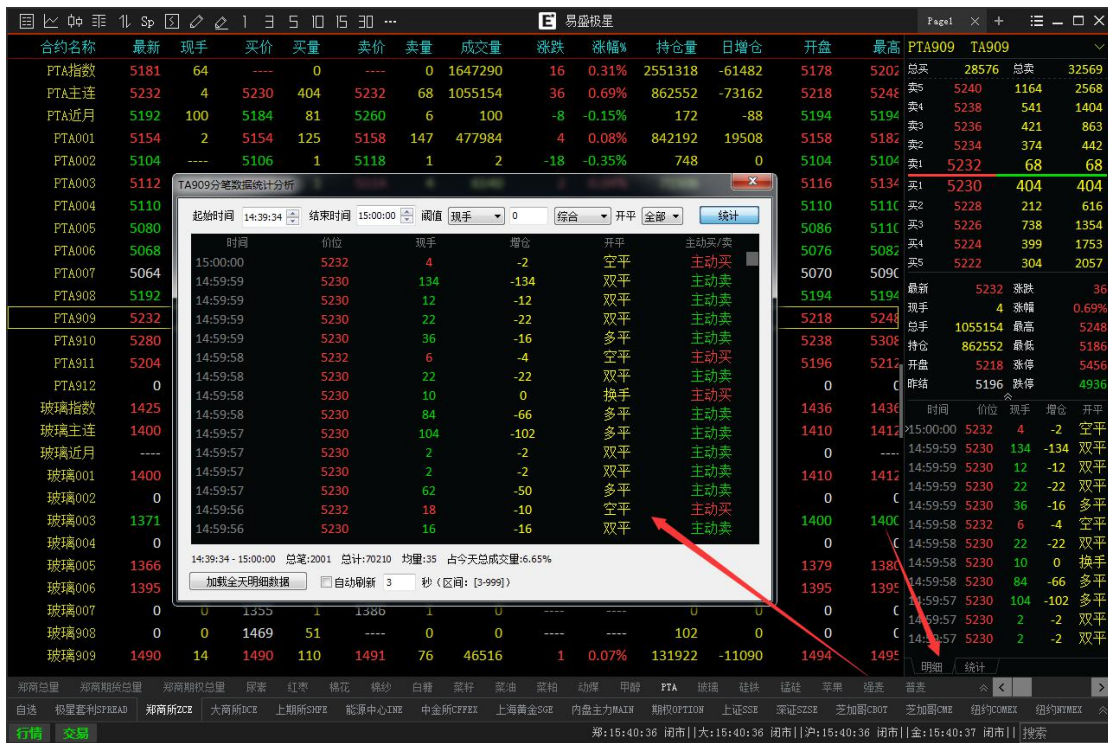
易盛极星

Page1

| 合约名称 | 最新 | 现手 | 买价 | 买量 | 卖价 | 卖量 | 成交量 | 涨跌 | 涨幅% | 持仓量 | 日增仓 | 开盘 | 最高 |
|---|---|---|---|---|---|---|---|---|---|---|---|---|---|
| PTA指数 | 5181 | 64 | ---- | 0 | ---- | 0 | 1647290 | 16 | 0.31% | 2551318 | -61482 | 5178 | 5202 |
| PTA主连 | 5232 | 4 | 5230 | 404 | 5232 | 68 | 1055154 | 36 | 0.69% | 862552 | -73162 | 5218 | 5248 |
| PTA近月 | 5192 | 100 | 5184 | 81 | 5260 | 6 | 100 | -8 | -0.15% | 172 | -88 | 5194 | 5194 |
| PTA001 | 5154 | 2 | 5154 | 125 | 5158 | 147 | 477984 | 4 | 0.08% | 842192 | 19508 | 5158 | 5182 |
| PTA002 | 5104 | ---- | 5106 | 1 | 5118 | 1 | 2 | -18 | -0.35% | 748 | 0 | 5104 | 5104 |
| PTA003 | 5112 | | | | | | | | | | | 5116 | 5134 |
| PTA004 | 5110 | | | | | | | | | | | 5110 | 5110 |
| PTA005 | 5080 | | | | | | | | | | | 5086 | 5110 |
| PTA006 | 5068 | | | | | | | | | | | 5076 | 5082 |
| PTA007 | 5064 | | | | | | | | | | | 5070 | 5090 |
| PTA908 | 5192 | | | | | | | | | | | 5194 | 5194 |
| PTA909 | 5232 | | | | | | | | | | | 5218 | 5248 |
| PTA910 | 5280 | | | | | | | | | | | 5238 | 5308 |
| PTA911 | 5204 | | | | | | | | | | | 5196 | 5212 |
| PTA912 | 0 | | | | | | | | | | | 0 | 0 |
| 玻璃指数 | 1425 | | | | | | | | | | | 1436 | 1436 |
| 玻璃主连 | 1400 | | | | | | | | | | | 1410 | 1412 |
| 玻璃近月 | ---- | | | | | | | | | | | 0 | ---- |
| 玻璃001 | 1400 | | | | | | | | | | | 1410 | 1412 |
| 玻璃002 | 0 | | | | | | | | | | | 0 | 0 |
| 玻璃003 | 1371 | | | | | | | | | | | 1400 | 1400 |
| 玻璃004 | 0 | | | | | | | | | | | 0 | 0 |
| 玻璃005 | 1366 | | | | | | | | | | | 1379 | 1380 |
| 玻璃006 | 1395 | | | | | | | | | | | 1395 | 1395 |
| 玻璃007 | 0 | 0 | 1355 | 1 | 1386 | 1 | 0 | ---- | ---- | 0 | 0 | 0 | 0 |
| 玻璃908 | 0 | 0 | 1469 | 51 | ---- | 0 | 0 | ---- | ---- | 102 | 0 | 0 | 0 |
| 玻璃909 | 1490 | 14 | 1490 | 110 | 1491 | 76 | 46516 | 1 | 0.07% | 131922 | -11090 | 1494 | 1495 |

TA909分笔数据统计分析
起始时间 14:39:34 结束时间 15:00:00 阈值 现手 0 综合 开平 全部 统计

| 时间 | 价位 | 现手 | 增仓 | 开平 | 主动买/卖 |
|---|---|---|---|---|---|
| 15:00:00 | 5232 | 4 | -2 | 空平 | 主动买 |
| 14:59:59 | 5230 | 134 | -134 | 双平 | 主动卖 |
| 14:59:59 | 5230 | 12 | -12 | 双平 | 主动卖 |
| 14:59:59 | 5230 | 22 | -22 | 双平 | 主动卖 |
| 14:59:59 | 5230 | 36 | -16 | 多平 | 主动卖 |
| 14:59:58 | 5232 | 6 | -4 | 空平 | 主动买 |
| 14:59:58 | 5230 | 22 | -22 | 双平 | 主动卖 |
| 14:59:58 | 5230 | 10 | 0 | 换手 | 主动卖 |
| 14:59:58 | 5230 | 84 | -66 | 多平 | 主动卖 |
| 14:59:57 | 5230 | 104 | -102 | 多平 | 主动卖 |
| 14:59:57 | 5230 | 2 | -2 | 双平 | 主动卖 |
| 14:59:57 | 5230 | 2 | -2 | 双平 | 主动卖 |
| 14:59:57 | 5230 | 62 | -50 | 多平 | 主动卖 |
| 14:59:56 | 5232 | 18 | -10 | 空平 | 主动买 |
| 14:59:56 | 5230 | 16 | -16 | 双平 | 主动卖 |

14:39:34 - 15:00:00 总笔:2001 总计:70210 均量:35 占今天总成交量:6.65%
加载全天明细数据 自动刷新 3 秒（区间：[3-999]）

PTA909 TA909
总买 28576 总卖 32569
卖5 5240 1164 2568
卖4 5238 541 1404
卖3 5236 421 863
卖2 5234 374 442
卖1 5232 68 68
买1 5230 404 404
买2 5228 212 616
买3 5226 738 1354
买4 5224 399 1753
买5 5222 304 2057
最新 5232 涨跌 36
现手 4 涨幅 0.69%
总手 1055154 最高 5248
持仓 862552 最低 5186
开盘 5218 涨停 5456
昨结 5196 跌停 4936

| 时间 | 价位 | 现手 | 增仓 | 开平 |
|---|---|---|---|---|
| 15:00:00 | 5232 | 4 | -2 | 空平 |
| 14:59:59 | 5230 | 134 | -134 | 双平 |
| 14:59:59 | 5230 | 12 | -12 | 双平 |
| 14:59:59 | 5230 | 22 | -22 | 双平 |
| 14:59:59 | 5230 | 36 | -16 | 多平 |
| 14:59:58 | 5232 | 6 | -4 | 空平 |
| 14:59:58 | 5230 | 22 | -22 | 双平 |
| 14:59:58 | 5230 | 10 | 0 | 换手 |
| 14:59:58 | 5230 | 84 | -66 | 多平 |
| 14:59:57 | 5230 | 104 | -102 | 多平 |
| 14:59:57 | 5230 | 2 | -2 | 双平 |
| 14:59:57 | 5230 | 2 | -2 | 双平 |

明细 统计

郑商总量 郑商期货总量 郑商期权总量 尿素 红枣 棉花 棉纱 白糖 菜籽 菜油 菜粕 动煤 甲醇 PTA 玻璃 硅铁 锰硅 苹果 强麦 普麦

自选 极星套利SPREAD 郑商所ZCE 大商所DCE 上期所SHFE 能源中心INE 中金所CFFEX 上海黄金SGE 内盘主力MAIN 期权OPTION 上证SSE 深证SZSE 芝加哥CBOT 芝加哥CME 纽约COMEX 纽约NYMEX

行情 交易 郑:15:40:36 闭市||大:15:40:36 闭市||沪:15:40:36 闭市||金:15:40:37 闭市|| 搜索